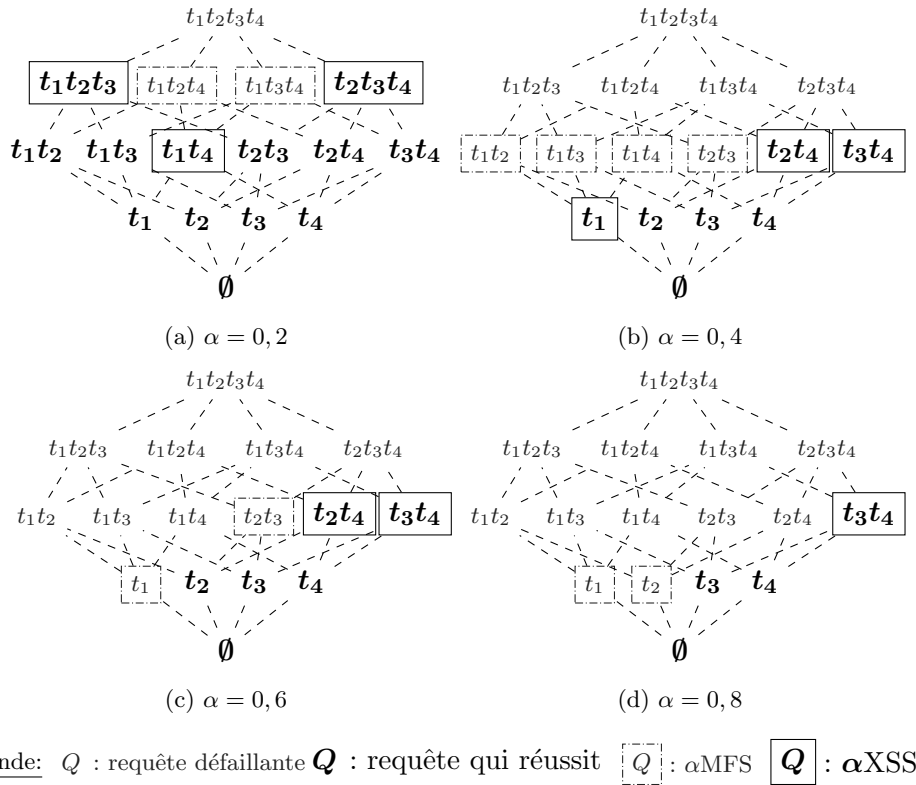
$t_1t_2t_3t_4$

$\boldsymbol{t_1t_2t_3}$ $t_1t_2t_4$ $t_1t_3t_4$ $\boldsymbol{t_2t_3t_4}$

$\boldsymbol{t_1t_2}$ $\boldsymbol{t_1t_3}$ $\boldsymbol{t_1t_4}$ $\boldsymbol{t_2t_3}$ $\boldsymbol{t_2t_4}$ $\boldsymbol{t_3t_4}$

$\boldsymbol{t_1}$ $\boldsymbol{t_2}$ $\boldsymbol{t_3}$ $\boldsymbol{t_4}$

$\emptyset$

(a) $\alpha = 0,2$

$t_1t_2t_3t_4$

$t_1t_2t_3$ $t_1t_2t_4$ $t_1t_3t_4$ $t_2t_3t_4$

$t_1t_2$ $t_1t_3$ $t_1t_4$ $t_2t_3$ $\boldsymbol{t_2t_4}$ $\boldsymbol{t_3t_4}$

$\boldsymbol{t_1}$ $\boldsymbol{t_2}$ $\boldsymbol{t_3}$ $\boldsymbol{t_4}$

$\emptyset$

(b) $\alpha = 0,4$

$t_1t_2t_3t_4$

$t_1t_2t_3$ $t_1t_2t_4$ $t_1t_3t_4$ $t_2t_3t_4$

$t_1t_2$ $t_1t_3$ $t_1t_4$ $t_2t_3$ $\boldsymbol{t_2t_4}$ $\boldsymbol{t_3t_4}$

$t_1$ $\boldsymbol{t_2}$ $\boldsymbol{t_3}$ $\boldsymbol{t_4}$

$\emptyset$

(c) $\alpha = 0,6$

$t_1t_2t_3t_4$

$t_1t_2t_3$ $t_1t_2t_4$ $t_1t_3t_4$ $t_2t_3t_4$

$t_1t_2$ $t_1t_3$ $t_1t_4$ $t_2t_3$ $t_2t_4$ $\boldsymbol{t_3t_4}$

$t_1$ $t_2$ $\boldsymbol{t_3}$ $\boldsymbol{t_4}$

$\emptyset$

(d) $\alpha = 0,8$

nde: $Q$ : requête défaillante $\boldsymbol{Q}$ : requête qui réussit $Q$ : $\alpha$MFS $\boldsymbol{Q}$ : $\boldsymbol{\alpha}$XSS